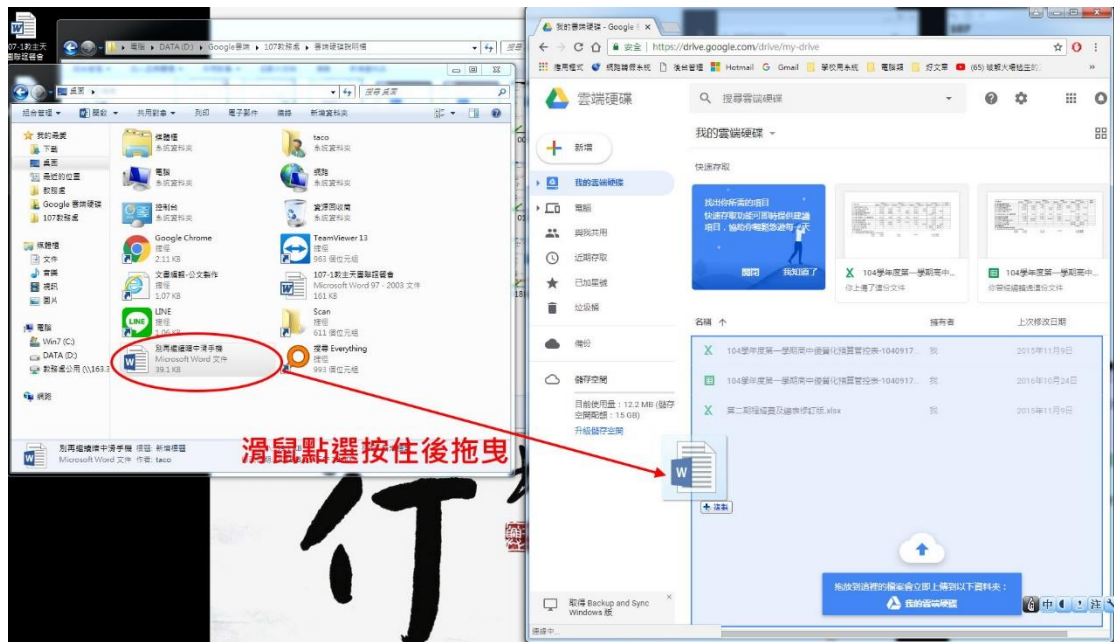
107-1教主天
國聯話會

電腦 ▸ DATA (D:) ▸ Google雲端 ▸ 107教務處 ▸ 雲端硬碟說明檔

桌面 ▸

搜尋 桌面

組合管理 ▾　開啟 ▾　共用對象 ▾　列印　電子郵件　燒錄　新增資料夾

我的最愛
下載
桌面
最近的位置
教務處
Google 雲端硬碟
107教務處

媒體櫃
文件
音樂
視訊
圖片

電腦
Win7 (C:)
DATA (D:)
教務處公用 (\\163.1

網路

媒體櫃
系統資料夾

taco
系統資料夾

電腦
系統資料夾

網路
系統資料夾

控制台
系統資料夾

資源回收筒
系統資料夾

Google Chrome
捷徑
2.11 KB

TeamViewer 13
捷徑
963 個位元組

文書編輯-公文製作
捷徑
1.07 KB

107-1教主天國聯話會
Microsoft Word 97 - 2003 文件
161 KB

LINE
捷徑
1.06 KB

Scan
捷徑
611 個位元組

別再繼續中淨手機
Microsoft Word 文件
39.1 KB

搜尋 Everything
捷徑
993 個位元組

別再繼續中淨手機 標題: 新增標題
Microsoft Word 文件 作者: taco

滑鼠點選按住後拖曳

我的雲端硬碟 - Google ×

安全 | https://drive.google.com/drive/my-drive

應用程式　網路郵件系統　後台管理　Hotmail　Gmail　學校网系統　電腦類　好文章　(65) 破解大導結主的

雲端硬碟

搜尋雲端硬碟

新增

我的雲端硬碟
電腦
與我共用
近期存取
已加星號
垃圾桶

備份

儲存空間

目前使用量：12.2 MB (儲存空間配額：15 GB)
升級儲存空間

我的雲端硬碟 ▾

快速存取

找出你所需的項目
快速存取功能可智慧提供建議項目，協助你輕鬆找到內容

關閉　我知道了

104學年度第一學期高中...
你上週打開過這份文件

104學年度第一學期高中...
你曾經編輯過這份文件

名稱 ↑　擁有者　上次修改日期

104學年度第一學期高中優質化預算管控表-1040917...　我　2015年11月9日
104學年度第一學期高中優質化預算管控表-1040917...　我　2016年10月24日
第二期程經費及繳核對紙.xlsx　我　2015年11月9日

+ 複製

拖放到這裡的檔案會立即上傳到以下資料夾：
我的雲端硬碟

取得 Backup and Sync Windows 版

連線中...

中 注